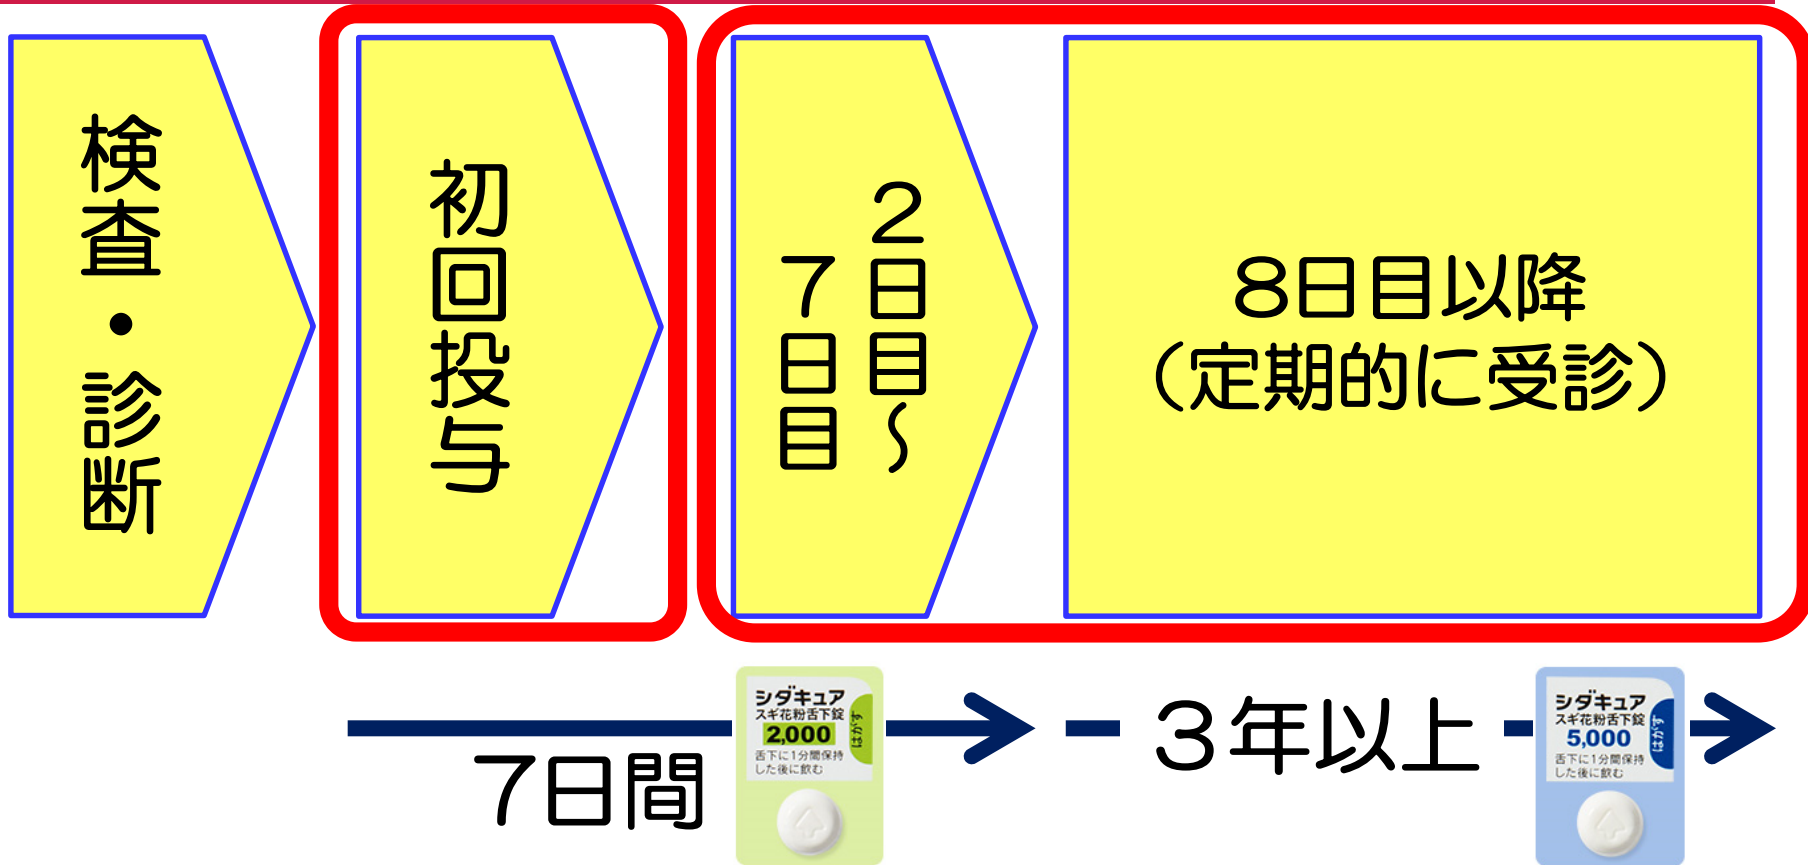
検査・診断

初回投与

2日目〜7日目

8日目以降
(定期的に受診)

7日間

シダキュア
スギ花粉舌下錠
2,000
はがす
舌下に1分間保持
した後に飲む

3年以上

シダキュア
スギ花粉舌下錠
5,000
はがす
舌下に1分間保持
した後に飲む